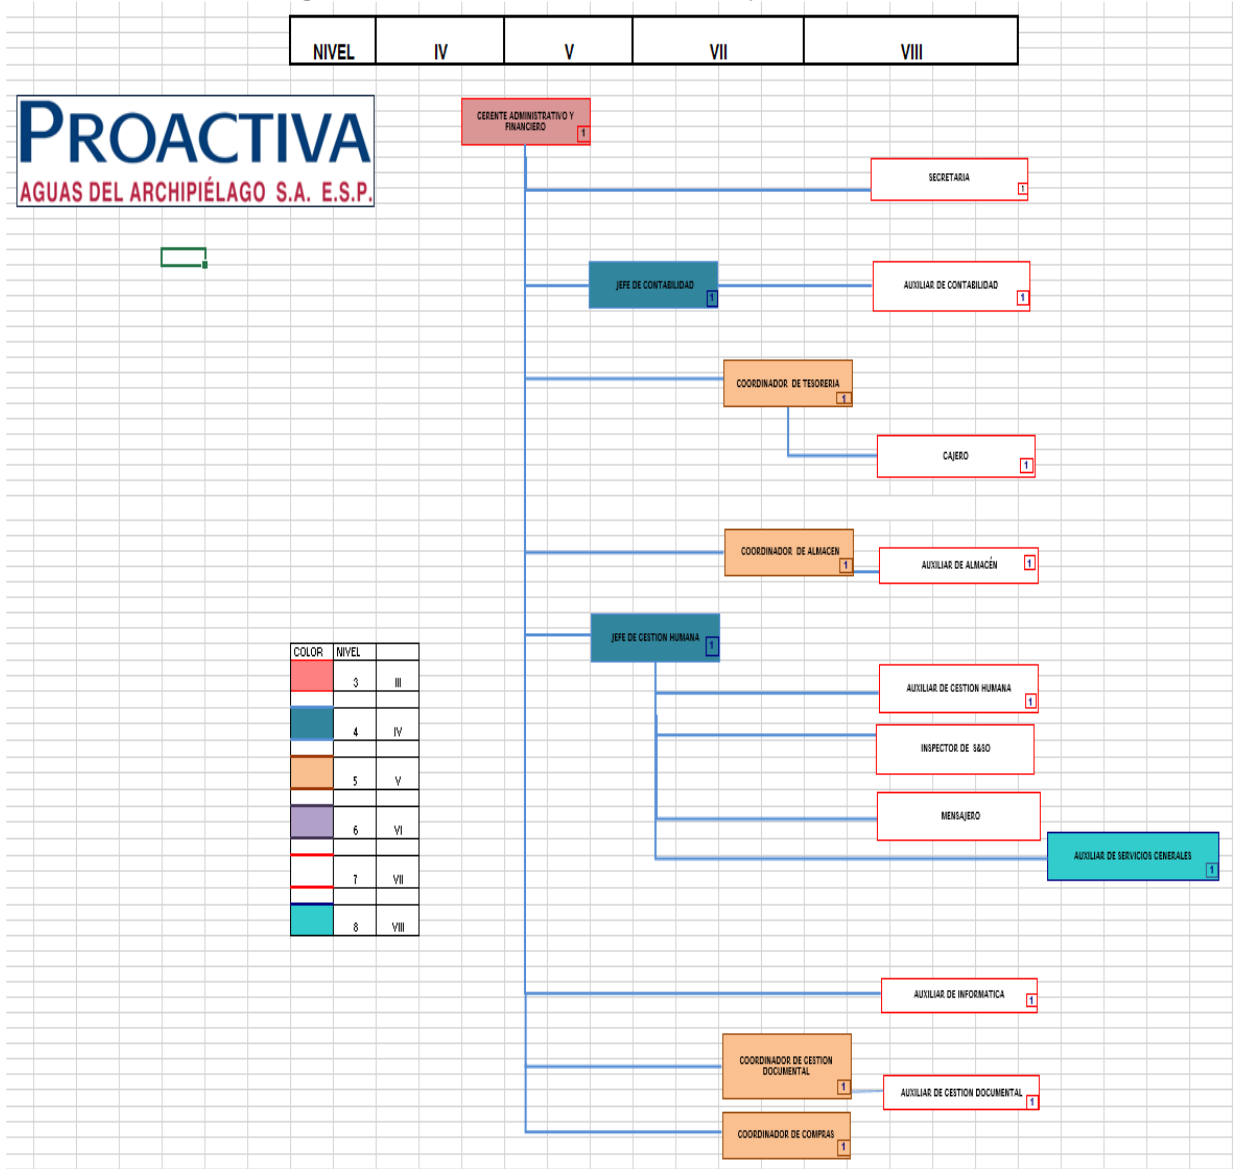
| NIVEL | IV | V | VII | VIII |
|---|---|---|---|---|

PROACTIVA
AGUAS DEL ARCHIPIÉLAGO S.A. E.S.P.

CERENTE ADMINISTRATIVO Y FINANCIERO 1

SECRETARIA 1

JEFE DE CONTABILIDAD 1

AUXILIAR DE CONTABILIDAD 1

COORDINADOR DE TESORERIA 1

CAJERO 1

COORDINADOR DE ALMACEN 1

AUXILIAR DE ALMACÉN 1

JEFE DE CESTION HUMANA 1

AUXILIAR DE CESTION HUMANA 1

INSPECTOR DE S&SO

MENSAJERO

AUXILIAR DE SERVICIOS CENERALES 1

AUXILIAR DE INFORMATICA 1

COORDINADOR DE CESTION DOCUMENTAL 1

AUXILIAR DE CESTION DOCUMENTAL 1

COORDINADOR DE COMPRAS 1

| COLOR | NIVEL | |
|---|---|---|
| | 3 | III |
| | 4 | IV |
| | 5 | V |
| | 6 | VI |
| | 7 | VII |
| | 8 | VIII |